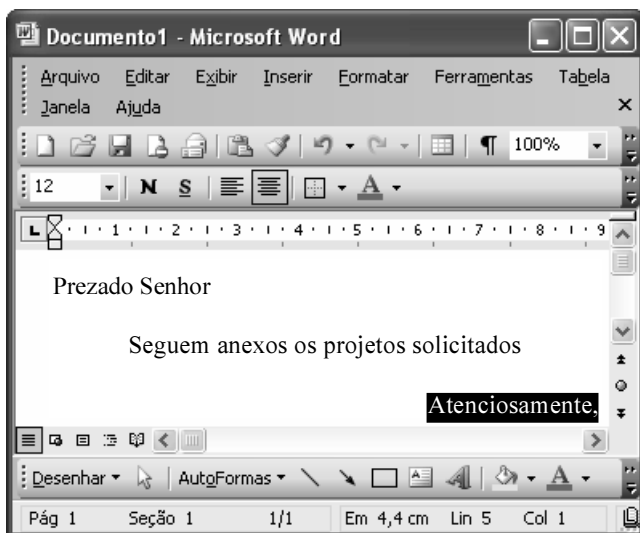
Documento1 - Microsoft Word

Arquivo Editar Exibir Inserir Formatar Ferramentas Tabela Janela Ajuda

100%

12 N S A

1 2 3 4 5 6 7 8 9

Prezado Senhor

Seguem anexos os projetos solicitados

Atenciosamente,

Desenhar AutoFormas A

Pág 1 Seção 1 1/1 Em 4,4 cm Lin 5 Col 1